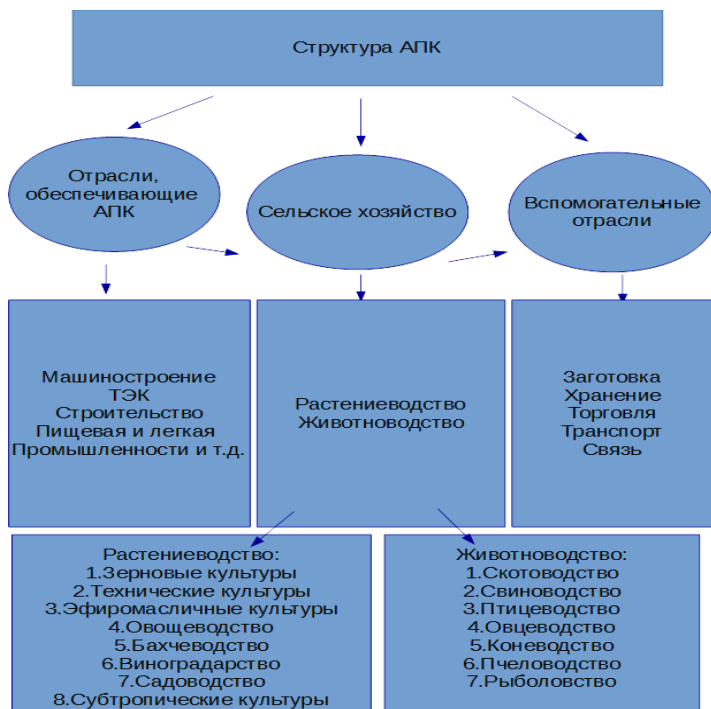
Структура АПК

Отрасли, обеспечивающие АПК

Сельское хозяйство

Вспомогательные отрасли

Машиностроение
ТЭК
Строительство
Пищевая и легкая
Промышленности и т.д.

Растениеводство
Животноводство

Заготовка
Хранение
Торговля
Транспорт
Связь

Растениеводство:
1.Зерновые культуры
2.Технические культуры
3.Эфиромасличные культуры
4.Овощеводство
5.Бахчеводство
6.Виноградарство
7.Садоводство
8.Субтропические культуры

Животноводство:
1.Скотоводство
2.Свиноводство
3.Птицеводство
4.Овцеводство
5.Коневодство
6.Пчеловодство
7.Рыболовство